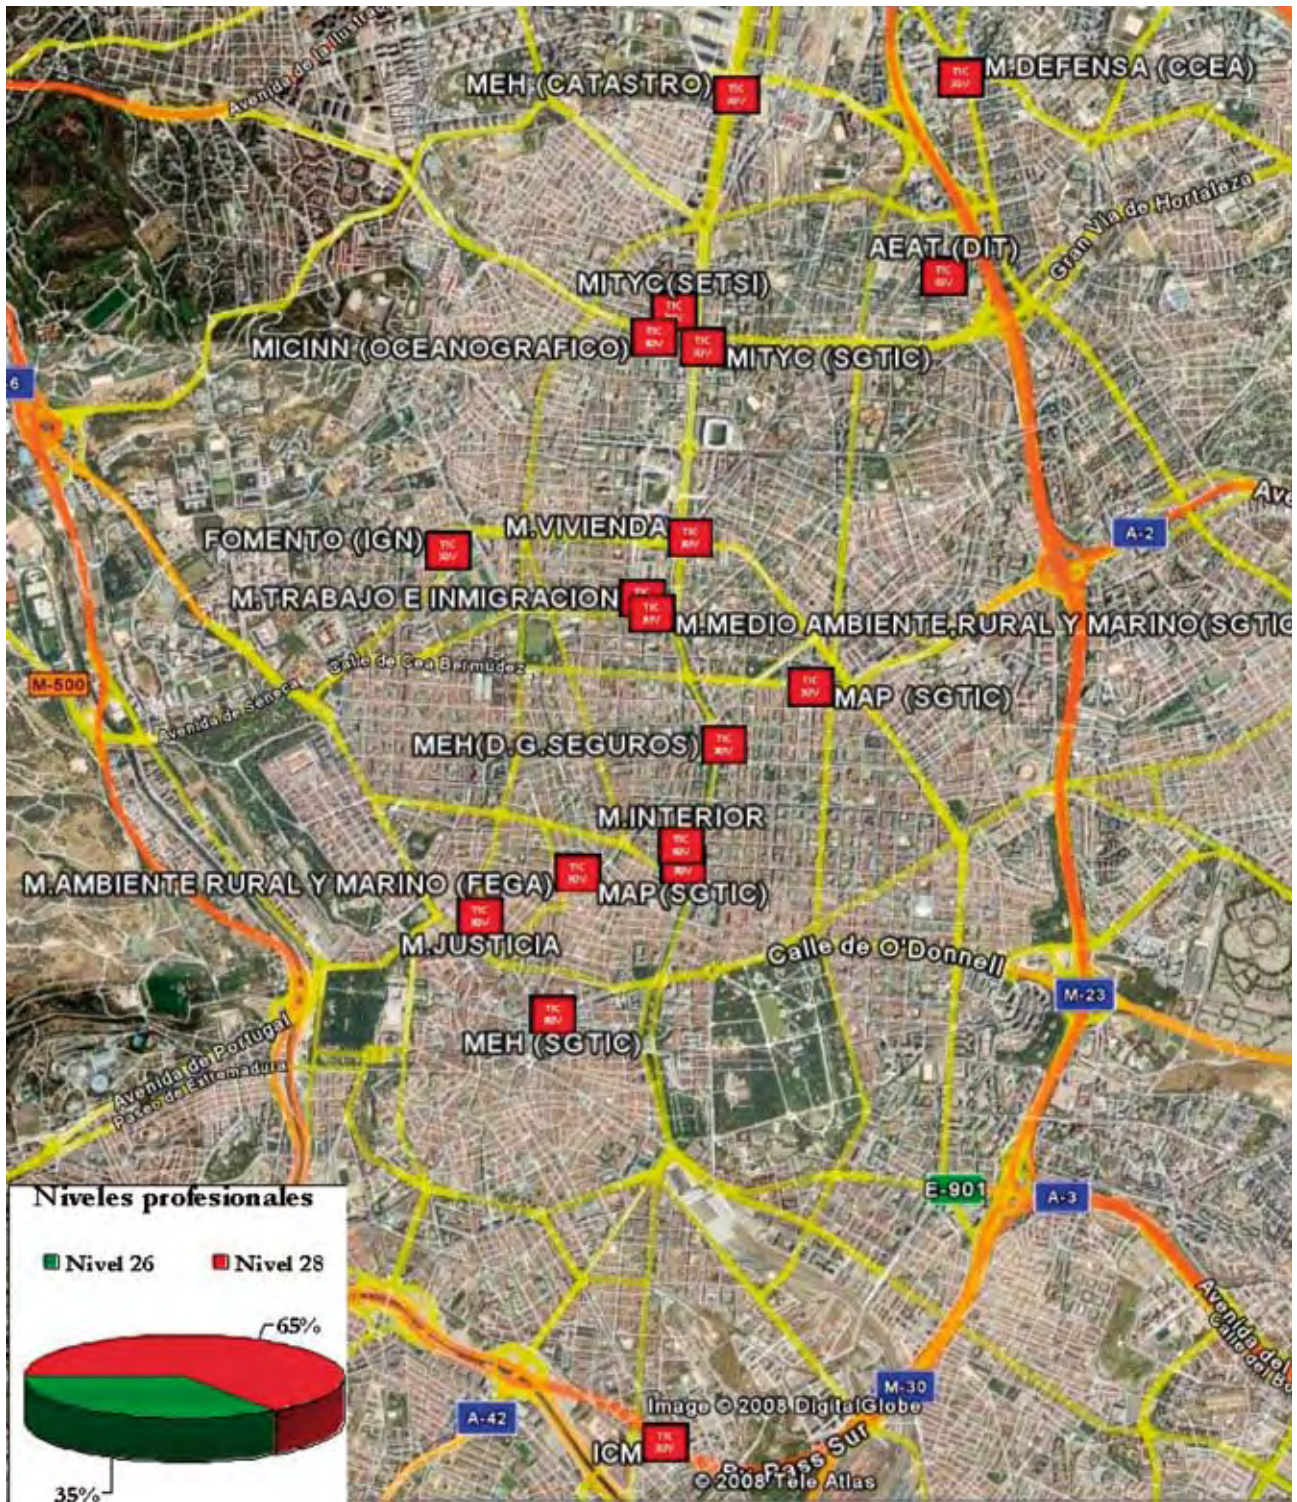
Avenida de la Ilustración
MEH (CATASTRO)
M.DEFENSA (CCEA)
Gran Vía de Hortaleza
AEAT (DIT)
MITYC(SETSI)
MICINN (OCEANOGRAFICO)
MITYC (SGTIC)
6
Ave
A-2
FOMENTO (IGN)
M.VIVIENDA
M.TRABAJO E INMIGRACION
M.MEDIO AMBIENTE RURAL Y MARINO(SGTIC
Calle de Cea Bermúdez
M-500
Avenida de Séneca
MAP (SGTIC)
MEH(D.G.SEGUROS)
M.INTERIOR
M.AMBIENTE RURAL Y MARINO (FEGA)
MAP(SGTIC)
M.JUSTICIA
Calle de O'Donnell
M-23
MEH (SGTIC)
Avenida de Portugal
Paseo de Extremadura
E-901
A-3
Avenida del
Calle del
M-30
A-42
Image © 2008 DigitalGlobe
ICM
By-Pass Sur
© 2008 Tele Atlas
TIC XIV

Niveles profesionales
Nivel 26
Nivel 28
65%
35%